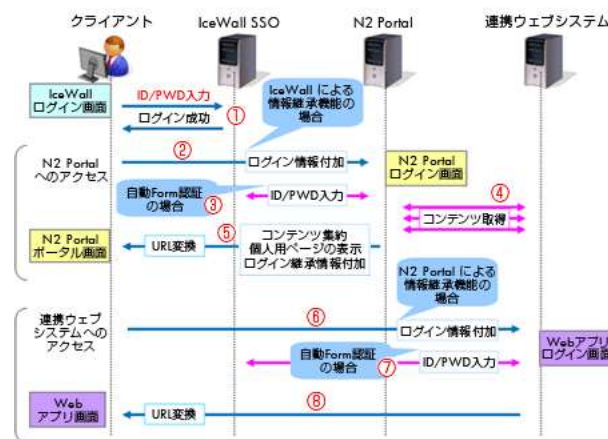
クライアント

IceWall SSO

N2 Portal

連携ウェブシステム

IceWall ログイン画面

ID/PWD入力

①

ログイン成功

IceWall による情報継承機能の場合

N2 Portal へのアクセス

②

ログイン情報付加

N2 Portal ログイン画面

自動Form認証の場合

③

ID/PWD入力

④

コンテンツ取得

N2 Portal ポータル画面

URL変換

⑤

コンテンツ集約
個人用ページの表示
ログイン継承情報付加

N2 Portal による情報継承機能の場合

連携ウェブシステムへのアクセス

⑥

ログイン情報付加

Webアプリ ログイン画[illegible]

自動Form認証の場合

⑦

ID/PWD入力

Web アプリ画面

URL変換

⑧